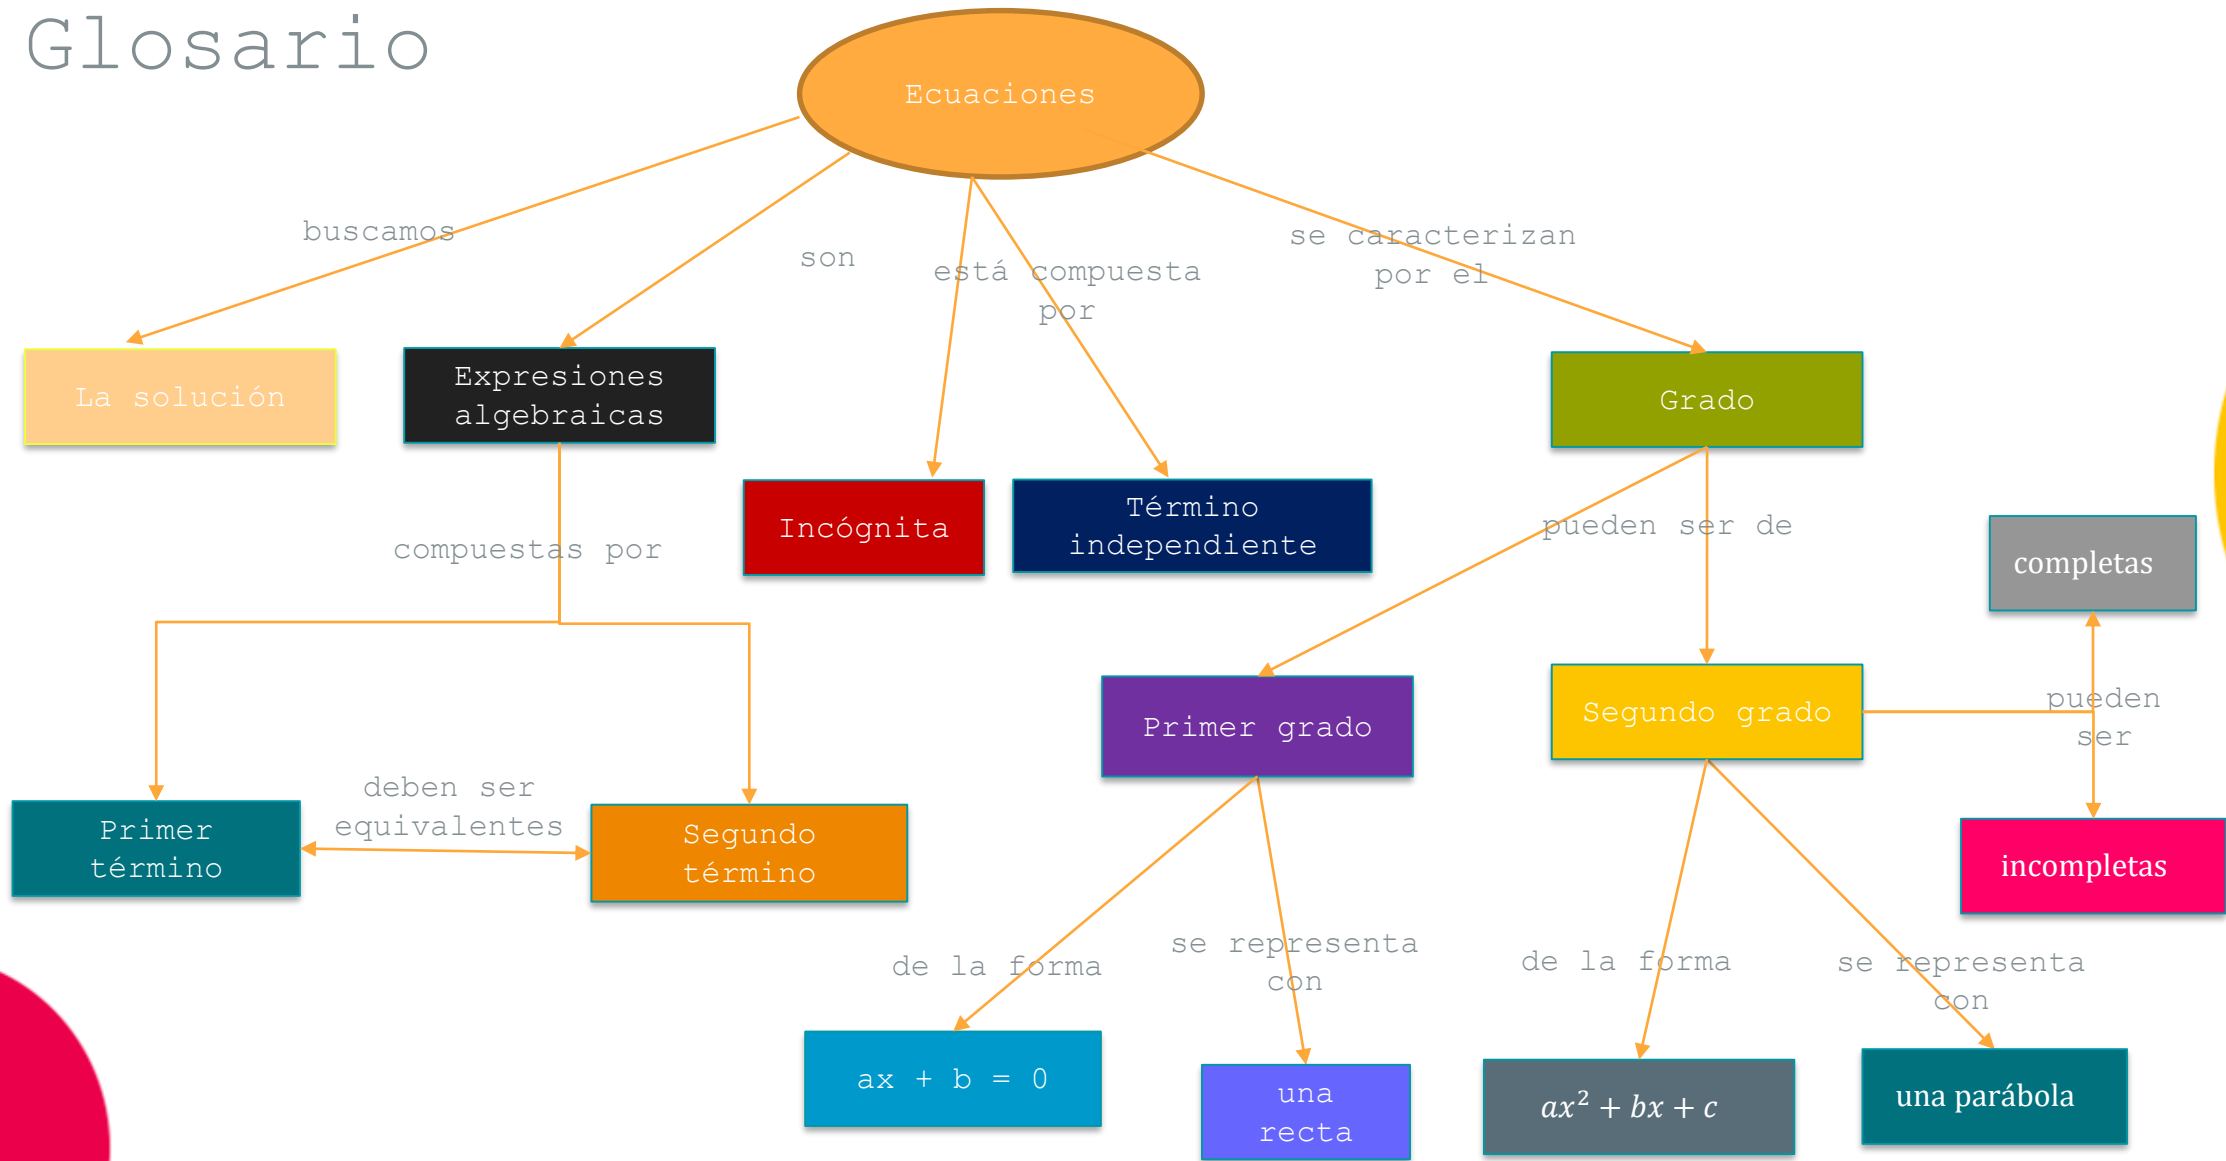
Glosario

Ecuaciones

buscamos

son

está compuesta por

se caracterizan por el

La solución

Expresiones algebraicas

Incógnita

Término independiente

Grado

compuestas por

pueden ser de

completas

Primer grado

Segundo grado

pueden ser

deben ser equivalentes

Primer término

Segundo término

incompletas

de la forma

se representa con

de la forma

se representa con

ax + b = 0

una recta

$ax^2 + bx + c$

una parábola